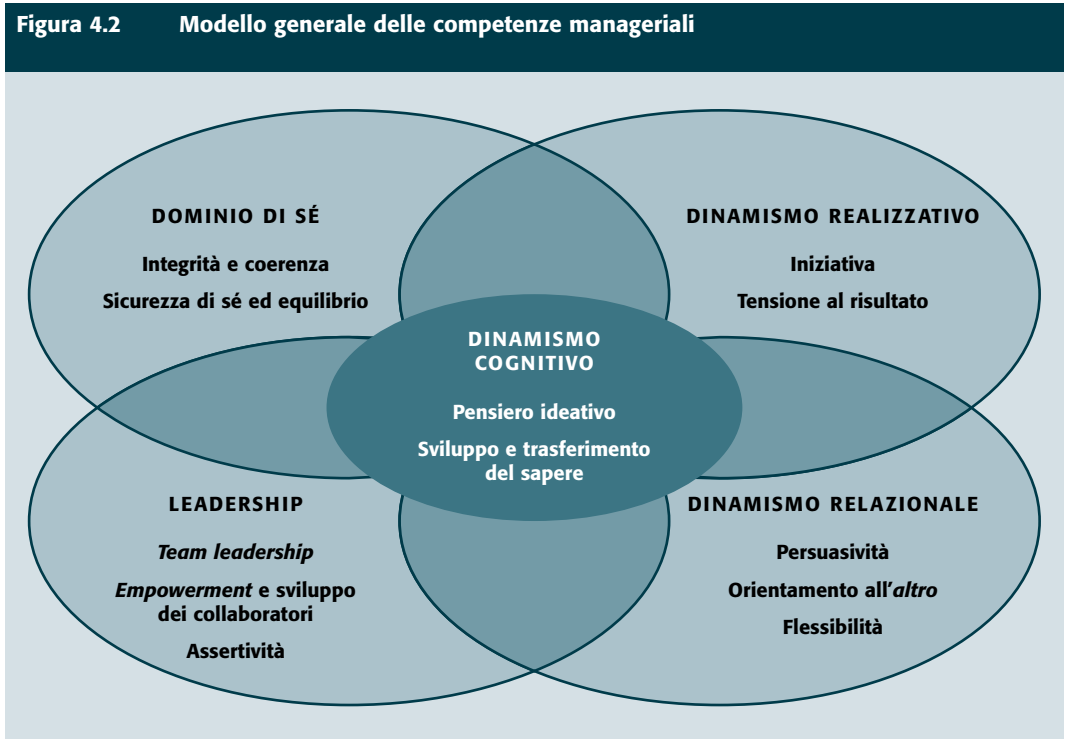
Figura 4.2 Modello generale delle competenze manageriali

DOMINIO DI SÉ

Integrità e coerenza

Sicurezza di sé ed equilibrio

DINAMISMO REALIZZATIVO

Iniziativa

Tensione al risultato

DINAMISMO COGNITIVO

Pensiero ideativo

Sviluppo e trasferimento del sapere

LEADERSHIP

*Team leadership*

*Empowerment* e sviluppo dei collaboratori

Assertività

DINAMISMO RELAZIONALE

Persuasività

Orientamento all'*altro*

Flessibilità